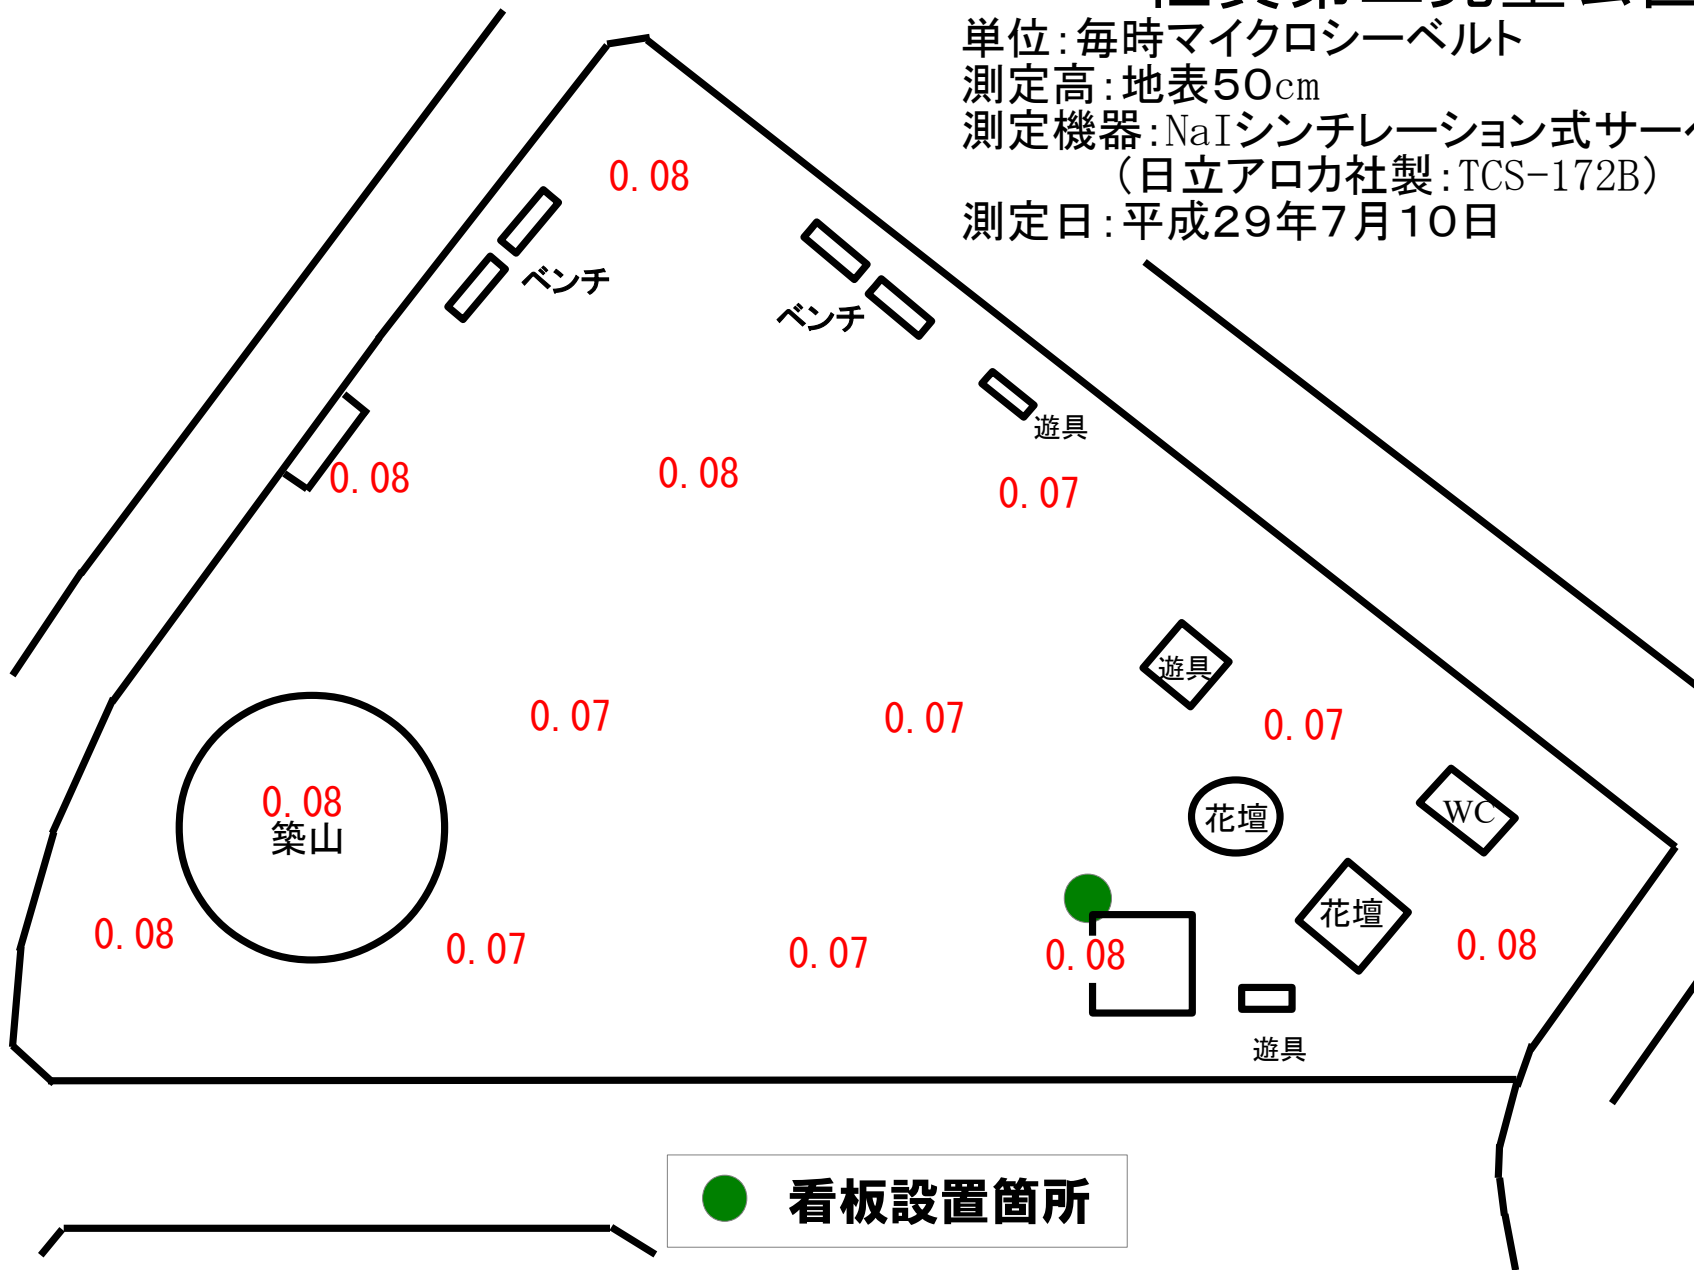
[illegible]

単位:毎時マイクロシーベルト
測定高:地表50cm
測定機器:NaIシンチレーション式サー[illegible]
(日立アロカ社製:TCS-172B)
測定日:平成29年7月10日

0.08
ベンチ
ベンチ
遊具
0.08
0.08
0.07
遊具
0.07
0.07
0.07
0.08
築山
花壇
WC
花壇
0.08
0.07
0.07
0.08
0.08
遊具

看板設置箇所